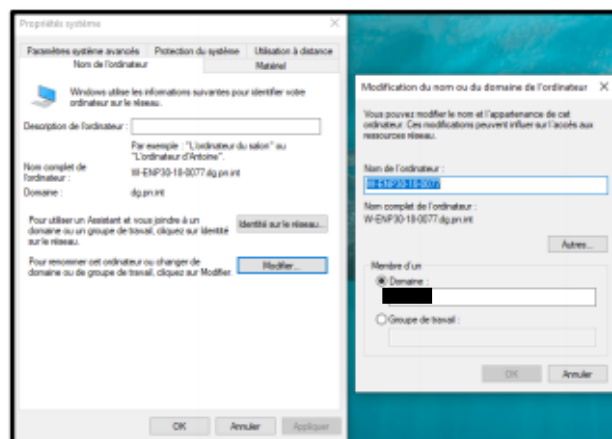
Propriétés système

Paramètres système avancés | Protection du système | Utilisation à distance
Nom de l'ordinateur | Matériel

Windows utilise les informations suivantes pour identifier votre ordinateur sur le réseau.

Description de l'ordinateur :

Par exemple : "L'ordinateur du salon" ou "L'ordinateur d'Antoine".

Nom complet de l'ordinateur : W-ENP30-18-0077.dg.pn.int

Domaine : dg.pn.int

Pour utiliser un Assistant et vous joindre à un domaine ou un groupe de travail, cliquez sur Identité sur le réseau.

Identité sur le réseau...

Pour renommer cet ordinateur ou changer de domaine ou de groupe de travail, cliquez sur Modifier.

Modifier...

OK | Annuler | Appliquer

Modification du nom ou du domaine de l'ordinateur

Vous pouvez modifier le nom et l'appartenance de cet ordinateur. Ces modifications peuvent influer sur l'accès aux ressources réseau.

Nom de l'ordinateur :
W-ENP30-18-0077

Nom complet de l'ordinateur :
W-ENP30-18-0077.dg.pn.int

Autres...

Membre d'un
Domaine :

Groupe de travail :

OK | Annuler